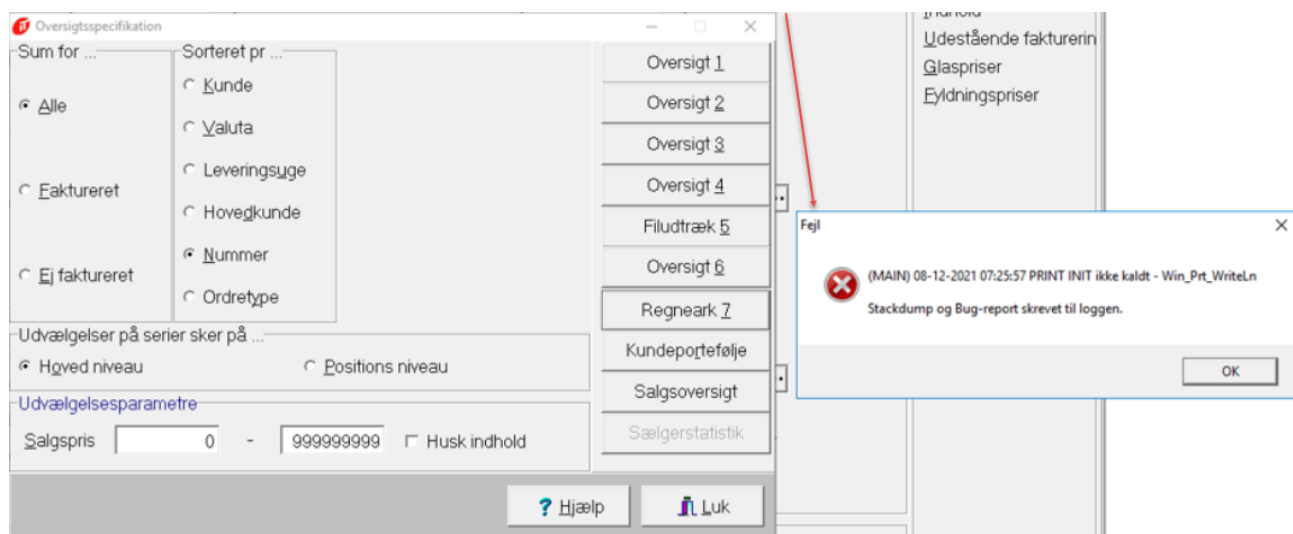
Oversigtsspecifikation

Sum for ...

Alle

Faktureret

Ej faktureret

Sorteret pr ...

Kunde

Valuta

Leveringsuge

Hovedkunde

Nummer

Ordretype

Oversigt 1

Oversigt 2

Oversigt 3

Oversigt 4

Filudtræk 5

Oversigt 6

Regneark 7

Kundeportefølje

Salgsoversigt

Sælgerstatistik

Udvælgelser på serier sker på ...

Hoved niveau

Positions niveau

Udvælgelsesparametre

Salgspris 0 - 999999999 Husk indhold

? Hjælp

Luk

Indhold

Udestående fakturerin

Glaspriser

Fyldningspriser

Fejl

(MAIN) 08-12-2021 07:25:57 PRINT INIT ikke kaldt - Win_Prt_WriteLn

Stackdump og Bug-report skrevet til loggen.

OK